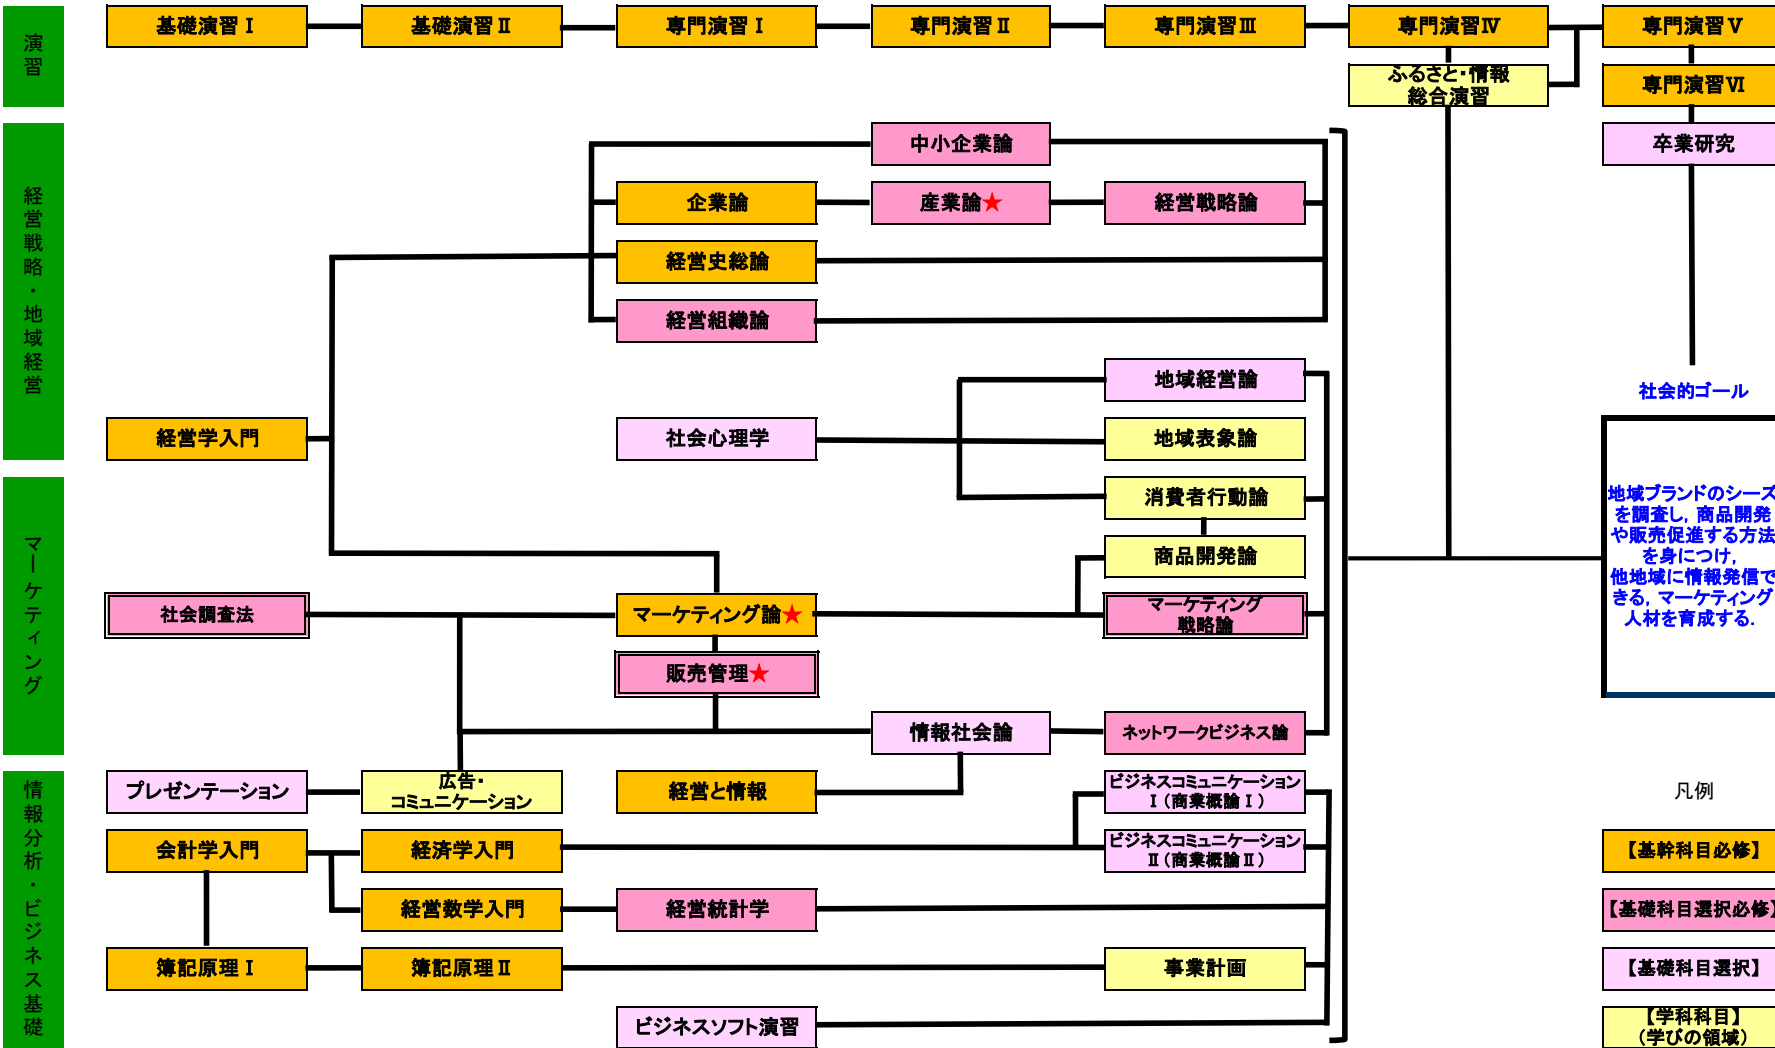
演習

基礎演習Ⅰ

基礎演習Ⅱ

専門演習Ⅰ

専門演習Ⅱ

専門演習Ⅲ

専門演習Ⅳ

専門演習Ⅴ

ふるさと・情報総合演習

専門演習Ⅵ

経営戦略・地域経営

中小企業論

卒業研究

企業論

産業論★

経営戦略論

経営史総論

経営組織論

地域経営論

社会的ゴール

経営学入門

社会心理学

地域表象論

消費者行動論

地域ブランドのシーズを調査し，商品開発や販売促進する方法を身につけ，他地域に情報発信できる，マーケティング人材を育成する．

マーケティング

商品開発論

社会調査法

マーケティング論★

マーケティング戦略論

販売管理★

情報社会論

ネットワークビジネス論

情報分析・ビジネス基礎

プレゼンテーション

広告・コミュニケーション

経営と情報

ビジネスコミュニケーションⅠ（商業概論Ⅰ）

凡例

会計学入門

経済学入門

ビジネスコミュニケーションⅡ（商業概論Ⅱ）

【基幹科目必修】

経営数学入門

経営統計学

【基礎科目選択必修】

簿記原理Ⅰ

簿記原理Ⅱ

事業計画

【基礎科目選択】

ビジネスソフト演習

【学科科目】（学びの領域）